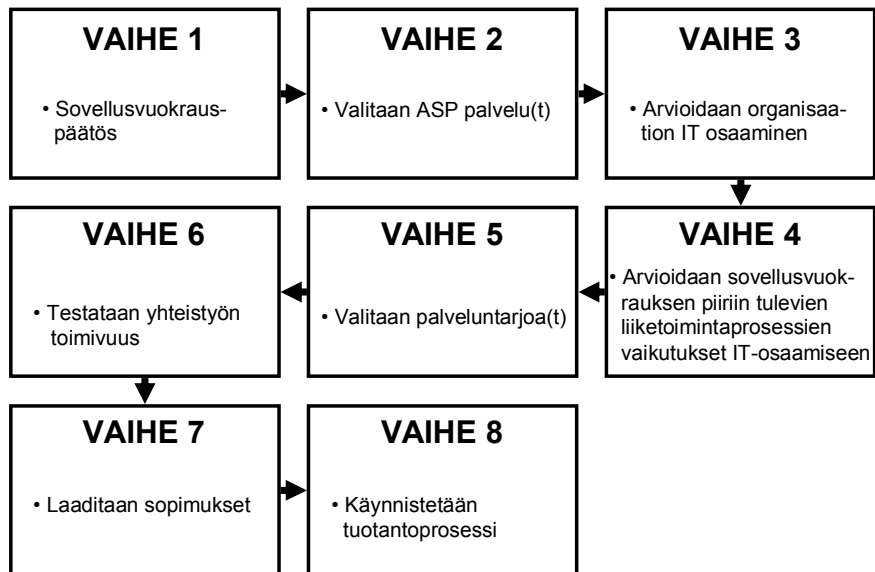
VAIHE 1

• Sovellusvuokrauspäätös

VAIHE 2

• Valitaan ASP palvelu(t)

VAIHE 3

• Arvioidaan organisaation IT osaaminen

VAIHE 4

• Arvioidaan sovellusvuokrauksen piiriin tulevien liiketoimintaprosessien vaikutukset IT-osaamiseen

VAIHE 5

• Valitaan palveluntarjoa(t)

VAIHE 6

• Testataan yhteistyön toimivuus

VAIHE 7

• Laaditaan sopimukset

VAIHE 8

• Käynnistetään tuotantoprosessi